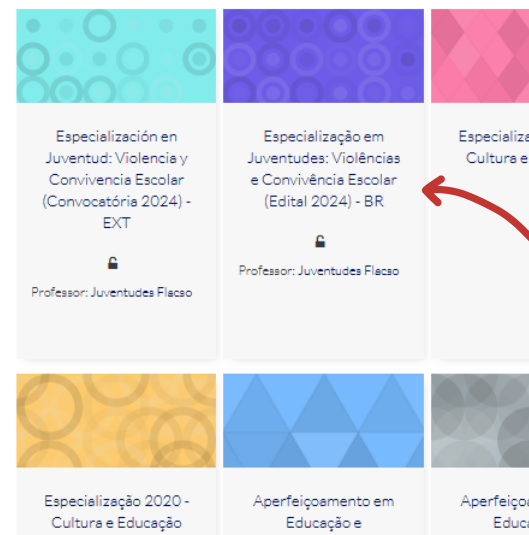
Especialización en Juventud: Violencia y Convivencia Escolar (Convocatória 2024) - EXT

Professor: Juventudes Flacso

Especialização em Juventudes: Violências e Convivência Escolar (Edital 2024) - BR

Professor: Juventudes Flacso

Especializa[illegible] Cultura e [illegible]

Especialização 2020 - Cultura e Educação

Aperfeiçoamento em Educação e

Aperfeiçoa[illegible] Educa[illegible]